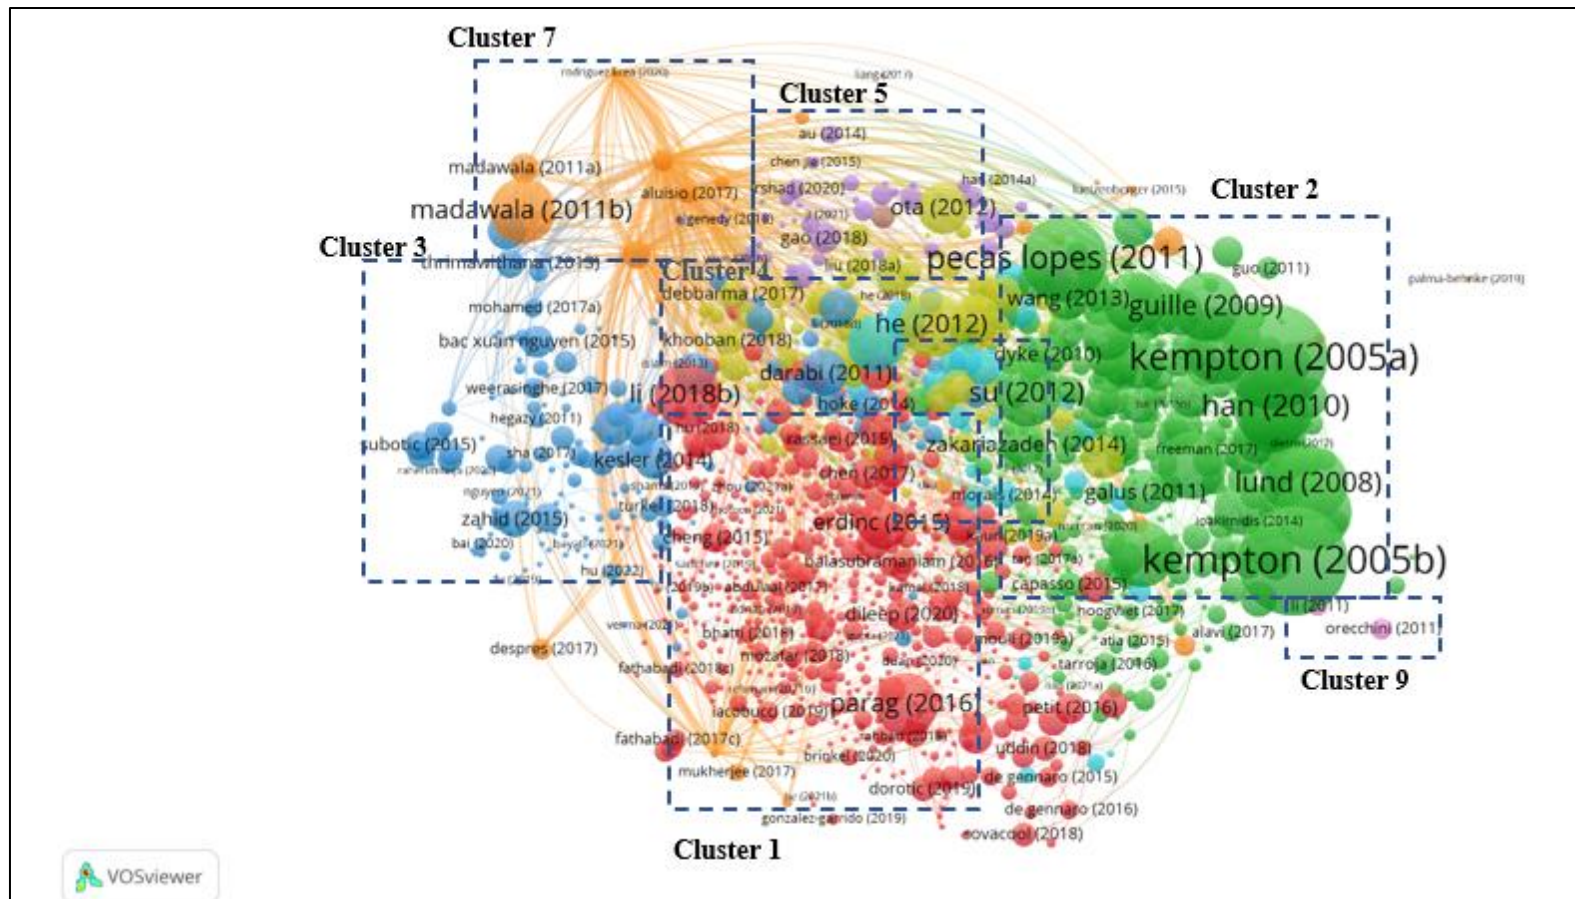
Cluster 7

Cluster 5

Cluster 2

Cluster 3

Cluster 4

Cluster 9

Cluster 1

rodriguez-lrea (2020)
liang (2011)
au (2014)
chen (2015)
madawala (2011a)
aluisio (2017)
rshad (2020)
han (2014a)
madawala (2011b)
elgenedy (2018)
ota (2012)
gao (2018)
chinnavarthana (2013)
liu (2018a)
pecas lopes (2011)
guo (2011)
palma-behnke (2019)
debbarma (2017)
wang (2013)
guille (2009)
mohamed (2017a)
he (2012)
bac xuan nguyen (2015)
khooban (2018)
dyke (2010)
kempton (2005a)
darabi (2011)
weerasinghe (2017)
li (2018b)
su (2012)
han (2010)
hegazy (2011)
hoke (2014)
subotic (2015)
zakariazadeh (2014)
freeman (2017)
sha (2017)
kesler (2014)
chen (2017)
lund (2008)
galus (2011)
turker (2018)
erdinc (2015)
ioakimidis (2014)
zahid (2015)
cheng (2015)
bai (2020)
balasubramaniam (2016)
kempton (2005b)
hu (2022)
capasso (2015)
abdullah (2017)
li (2011)
dileep (2020)
hoogvliet (2017)
verma (2020)
bhatti (2016)
orecchini (2011)
alavi (2017)
moura (2019a)
atia (2015)
despres (2017)
mozafar (2018)
tarroja (2016)
fathabadi (2018a)
parag (2016)
iacobucci (2019)
petit (2016)
fathabadi (2017c)
uddin (2018)
briones (2020)
mukherjee (2017)
de gennaro (2015)
dorotic (2019)
de gennaro (2016)
gonzalez-garrido (2019)
novacool (2018)

VOSviewer